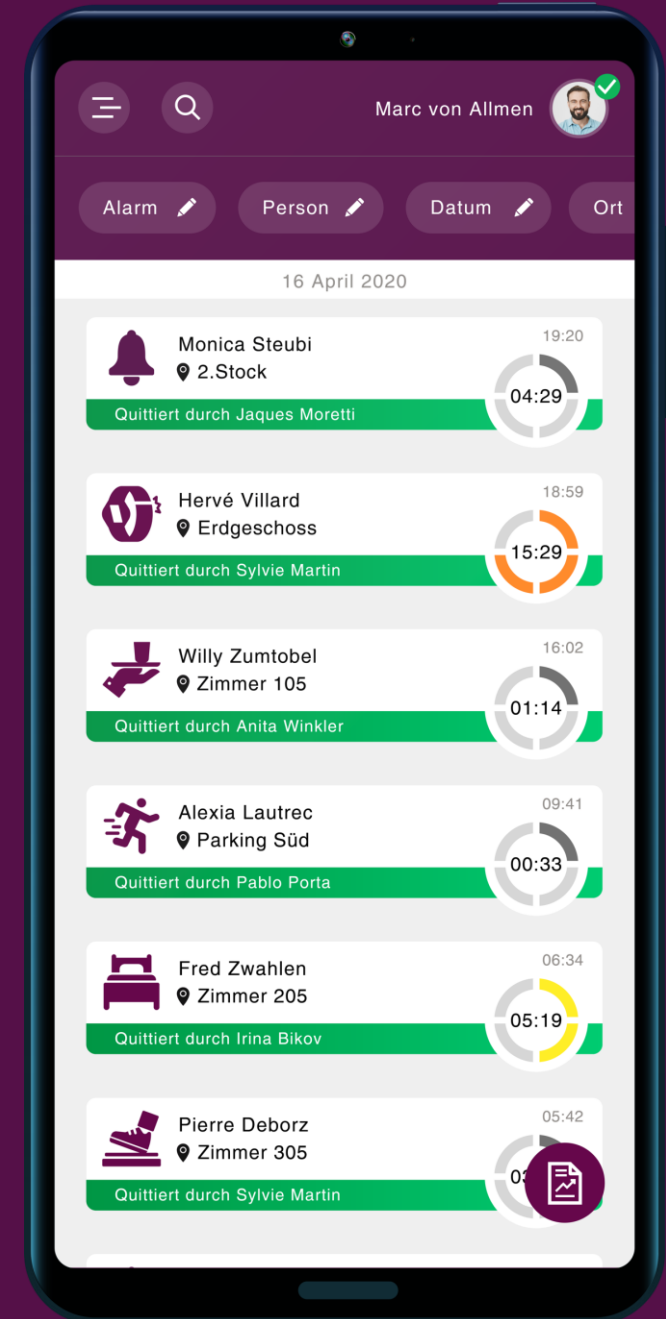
Marc von Allmen

Alarm

Person

Datum

Ort

16 April 2020

Monica Steubi
2.Stock
19:20
04:29
Quittiert durch Jaques Moretti

Hervé Villard
Erdgeschoss
18:59
15:29
Quittiert durch Sylvie Martin

Willy Zumtobel
Zimmer 105
16:02
01:14
Quittiert durch Anita Winkler

Alexia Lautrec
Parking Süd
09:41
00:33
Quittiert durch Pablo Porta

Fred Zwahlen
Zimmer 205
06:34
05:19
Quittiert durch Irina Bikov

Pierre Deborz
Zimmer 305
05:42
0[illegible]
Quittiert durch Sylvie Martin